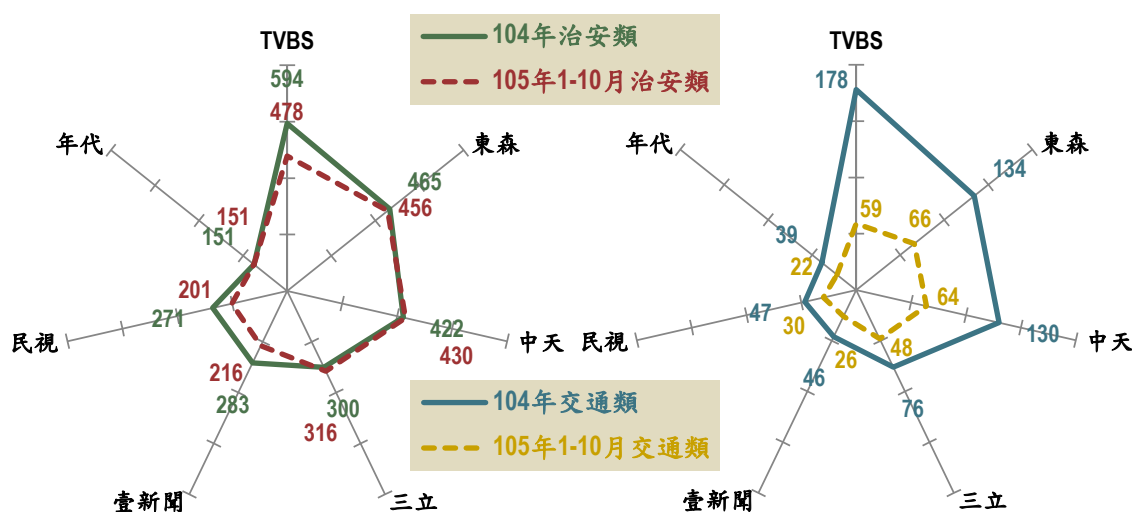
104年治安類
105年1-10月治安類

TVBS
594
478
東森
465
456
中天
422
430
三立
300
316
壹新聞
216
283
民視
201
271
年代
151
151

104年交通類
105年1-10月交通類

TVBS
178
59
東森
134
66
中天
130
64
三立
76
48
壹新聞
46
26
民視
47
30
年代
39
22